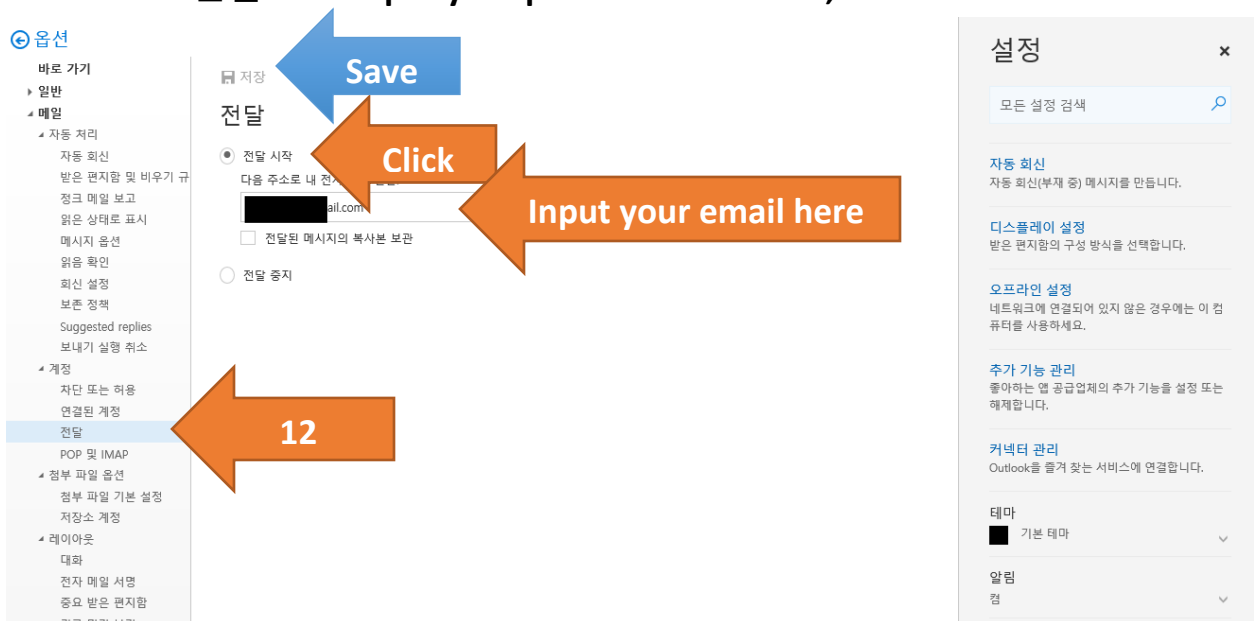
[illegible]

옵션

바로 가기
일반
메일
자동 처리
자동 회신
받은 편지함 및 비우기 규
정크 메일 보고
읽은 상태로 표시
메시지 옵션
읽음 확인
회신 설정
보존 정책
Suggested replies
보내기 실행 취소
계정
차단 또는 허용
연결된 계정
전달
POP 및 IMAP
첨부 파일 옵션
첨부 파일 기본 설정
저장소 계정
레이아웃
대화
전자 메일 서명
중요 받은 편지함
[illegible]

저장
Save
전달
전달 시작
Click
다음 주소로 내 전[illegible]
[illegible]ail.com
Input your email here
전달된 메시지의 복사본 보관
전달 중지
12

설정
×
모든 설정 검색

자동 회신
자동 회신(부재 중) 메시지를 만듭니다.

디스플레이 설정
받은 편지함의 구성 방식을 선택합니다.

오프라인 설정
네트워크에 연결되어 있지 않은 경우에는 이 컴퓨터를 사용하세요.

추가 기능 관리
좋아하는 앱 공급업체의 추가 기능을 설정 또는 해제합니다.

커넥터 관리
Outlook을 즐겨 찾는 서비스에 연결합니다.

테마
기본 테마

알림
켬